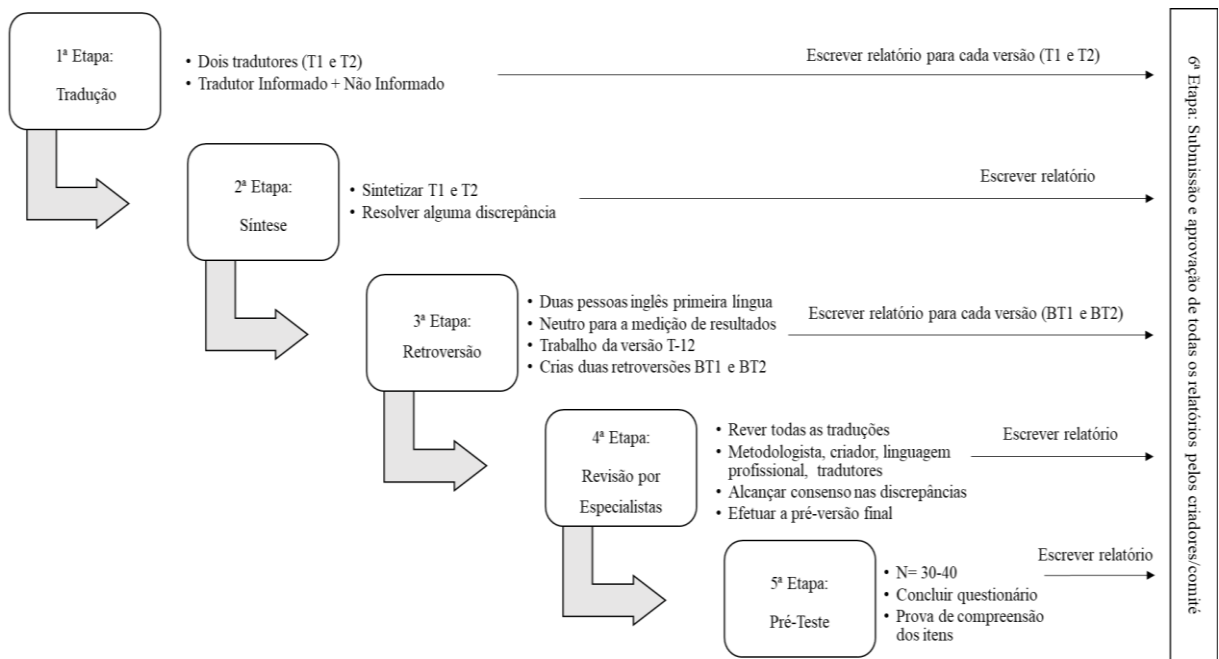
1ª Etapa:
Tradução

• Dois tradutores (T1 e T2)
• Tradutor Informado + Não Informado

Escrever relatório para cada versão (T1 e T2)

2ª Etapa:
Síntese

• Sintetizar T1 e T2
• Resolver alguma discrepância

Escrever relatório

3ª Etapa:
Retroversão

• Duas pessoas inglês primeira língua
• Neutro para a medição de resultados
• Trabalho da versão T-12
• Crias duas retroversões BT1 e BT2

Escrever relatório para cada versão (BT1 e BT2)

4ª Etapa:
Revisão por Especialistas

• Rever todas as traduções
• Metodologista, criador, linguagem profissional, tradutores
• Alcançar consenso nas discrepâncias
• Efetuar a pré-versão final

Escrever relatório

5ª Etapa:
Pré-Teste

• N= 30-40
• Concluir questionário
• Prova de compreensão dos itens

Escrever relatório

6ª Etapa: Submissão e aprovação de todas os relatórios pelos criadores/comitê